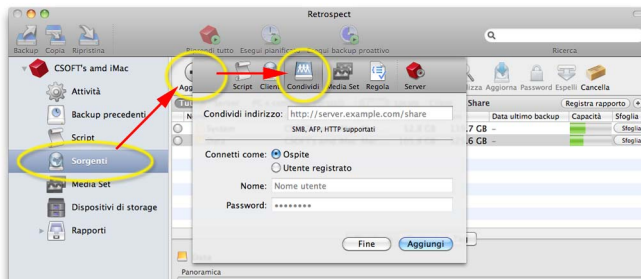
Retrospect

Backup Copia Ripristina

Riprendi tutto Esegui pianificazioni backup proattivo

Ricerca

CSOFT's amd iMac

Attività

Backup precedenti

Script

Sorgenti

Media Set

Dispositivi di storage

Rapporti

Agg

Script Client Condividi Media Set Regola Server

lizza Aggiorna Password Espelli Cancella

Share

Registra rapporto

Data ultimo backup Capacità Sfoglia

.7 GB Sfoglia

.6 GB Sfoglia

Condividi indirizzo: http://server.example.com/share

SMB, AFP, HTTP supportati

Connetti come: Ospite

Utente registrato

Nome: Nome utente

Password: ••••••••

Fine Aggiungi

Panoramica